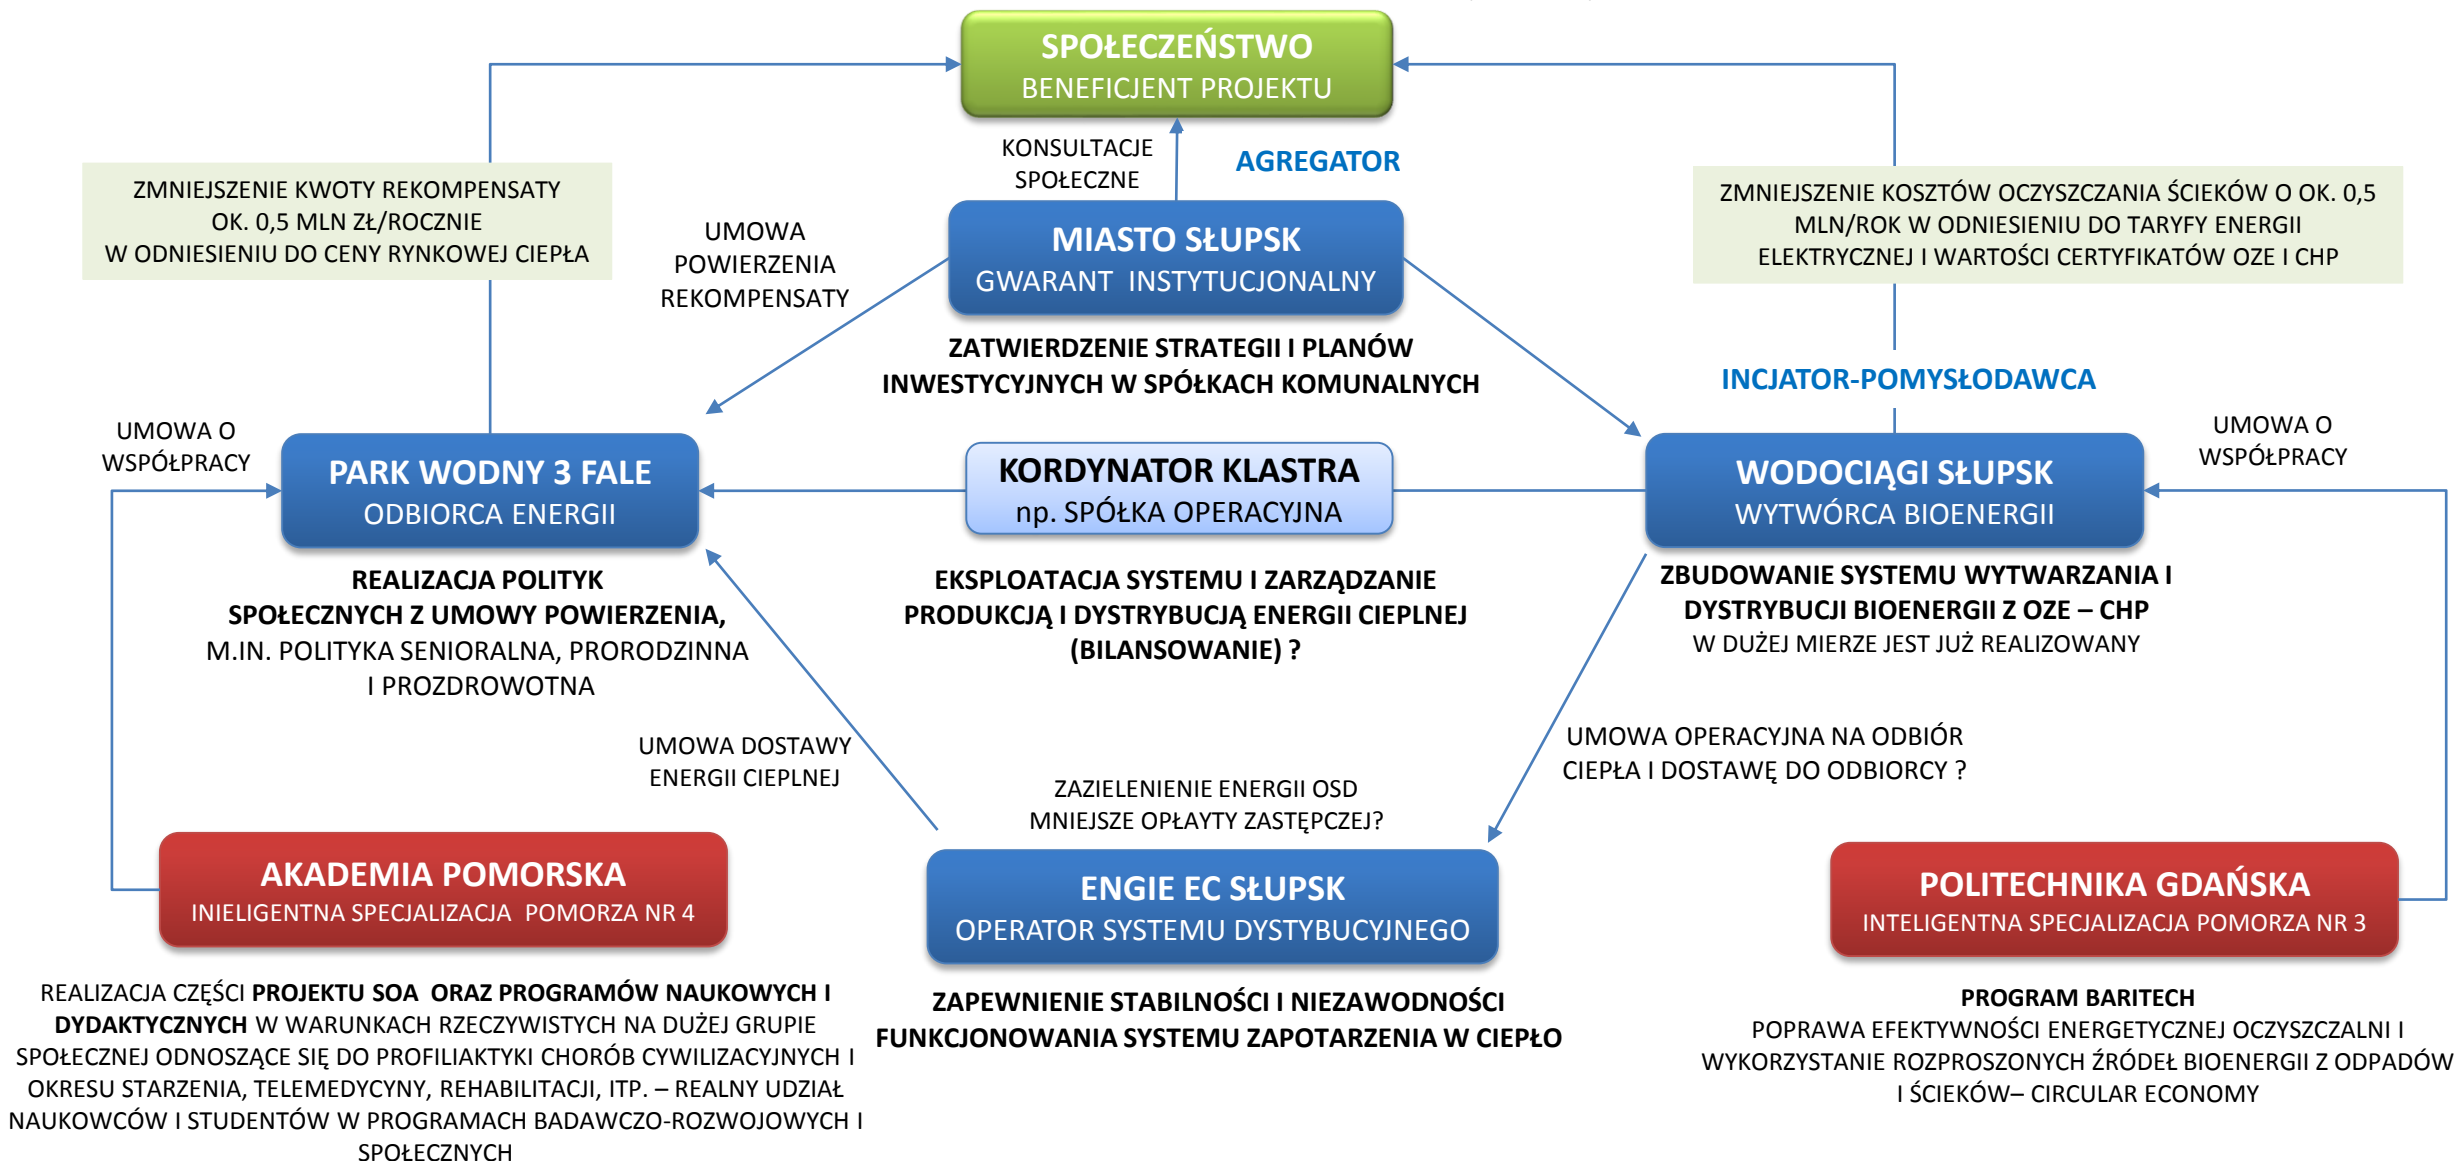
SPOŁECZEŃSTWO
BENEFICJENT PROJEKTU

KONSULTACJE SPOŁECZNE

AGREGATOR

ZMNIEJSZENIE KWOTY REKOMPENSATY OK. 0,5 MLN ZŁ/ROCZNIE W ODNIESIENIU DO CENY RYNKOWEJ CIEPŁA

UMOWA POWIERZENIA REKOMPENSATY

MIASTO SŁUPSK
GWARANT INSTYTUCJONALNY

ZMNIEJSZENIE KOSZTÓW OCZYSZCZANIA ŚCIEKÓW O OK. 0,5 MLN/ROK W ODNIESIENIU DO TARYFY ENERGII ELEKTRYCZNEJ I WARTOŚCI CERTYFIKATÓW OZE I CHP

ZATWIERDZENIE STRATEGII I PLANÓW INWESTYCYJNYCH W SPÓŁKACH KOMUNALNYCH

INCJATOR-POMYSŁODAWCA

UMOWA O WSPÓŁPRACY

PARK WODNY 3 FALE
ODBIORCA ENERGII

KORDYNATOR KLASTRA
np. SPÓŁKA OPERACYJNA

WODOCIĄGI SŁUPSK
WYTWÓRCA BIOENERGII

UMOWA O WSPÓŁPRACY

REALIZACJA POLITYK SPOŁECZNYCH Z UMOWY POWIERZENIA, M.IN. POLITYKA SENIORALNA, PRORODZINNA I PROZDROWOTNA

EKSPLOATACJA SYSTEMU I ZARZĄDZANIE PRODUKCJĄ I DYSTRYBUCJĄ ENERGII CIEPLNEJ (BILANSOWANIE) ?

ZBUDOWANIE SYSTEMU WYTWARZANIA I DYSTRYBUCJI BIOENERGII Z OZE – CHP
W DUŻEJ MIERZE JEST JUŻ REALIZOWANY

UMOWA DOSTAWY ENERGII CIEPLNEJ

UMOWA OPERACYJNA NA ODBIÓR CIEPŁA I DOSTAWĘ DO ODBIORCY ?

ZAZIELENIENIE ENERGII OSD
MNIEJSZE OPŁAYTY ZASTĘPCZEJ?

AKADEMIA POMORSKA
INIELIGENTNA SPECJALIZACJA POMORZA NR 4

ENGIE EC SŁUPSK
OPERATOR SYSTEMU DYSTYBUCYJNEGO

POLITECHNIKA GDAŃSKA
INTELIGENTNA SPECJALIZACJA POMORZA NR 3

REALIZACJA CZĘŚCI PROJEKTU SOA ORAZ PROGRAMÓW NAUKOWYCH I DYDAKTYCZNYCH W WARUNKACH RZECZYWISTYCH NA DUŻEJ GRUPIE SPOŁECZNEJ ODNOSZĄCE SIĘ DO PROFILIAKTYKI CHORÓB CYWILIZACYJNYCH I OKRESU STARZENIA, TELEMEDYCYNY, REHABILITACJI, ITP. – REALNY UDZIAŁ NAUKOWCÓW I STUDENTÓW W PROGRAMACH BADAWCZO-ROZWOJOWYCH I SPOŁECZNYCH

ZAPEWNIENIE STABILNOŚCI I NIEZAWODNOŚCI FUNKCJONOWANIA SYSTEMU ZAPOTARZENIA W CIEPŁO

PROGRAM BARITECH
POPRAWA EFEKTYWNOŚCI ENERGETYCZNEJ OCZYSZCZALNI I WYKORZYSTANIE ROZPROSZONYCH ŹRÓDEŁ BIOENERGII Z ODPADÓW I ŚCIEKÓW– CIRCULAR ECONOMY